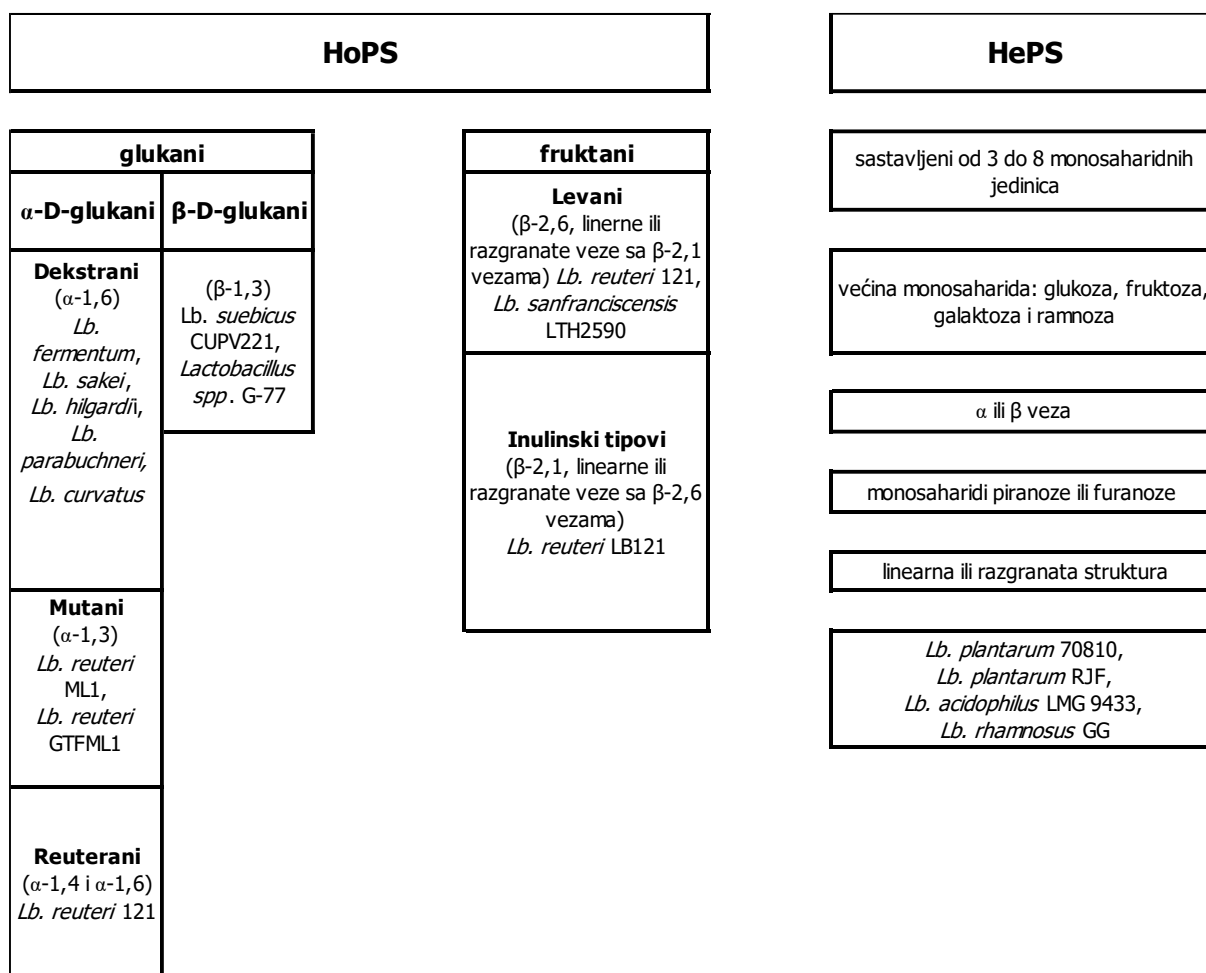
HoPS

HePS

glukani

α-D-glukani

β-D-glukani

Dekstrani (α-1,6) Lb. fermentum, Lb. sakei, Lb. hilgardii, Lb. parabuchneri, Lb. curvatus

(β-1,3) Lb. suebicus CUPV221, Lactobacillus spp. G-77

Mutani (α-1,3) Lb. reuteri ML1, Lb. reuteri GTFML1

Reuterani (α-1,4 i α-1,6) Lb. reuteri 121

fruktani

Levani (β-2,6, linerne ili razgranate veze sa β-2,1 vezama) Lb. reuteri 121, Lb. sanfranciscensis LTH2590

Inulinski tipovi (β-2,1, linearne ili razgranate veze sa β-2,6 vezama) Lb. reuteri LB121

sastavljeni od 3 do 8 monosaharidnih jedinica

većina monosaharida: glukoza, fruktoza, galaktoza i ramnoza

α ili β veza

monosaharidi piranoze ili furanoze

linearna ili razgranata struktura

Lb. plantarum 70810, Lb. plantarum RJF, Lb. acidophilus LMG 9433, Lb. rhamnosus GG